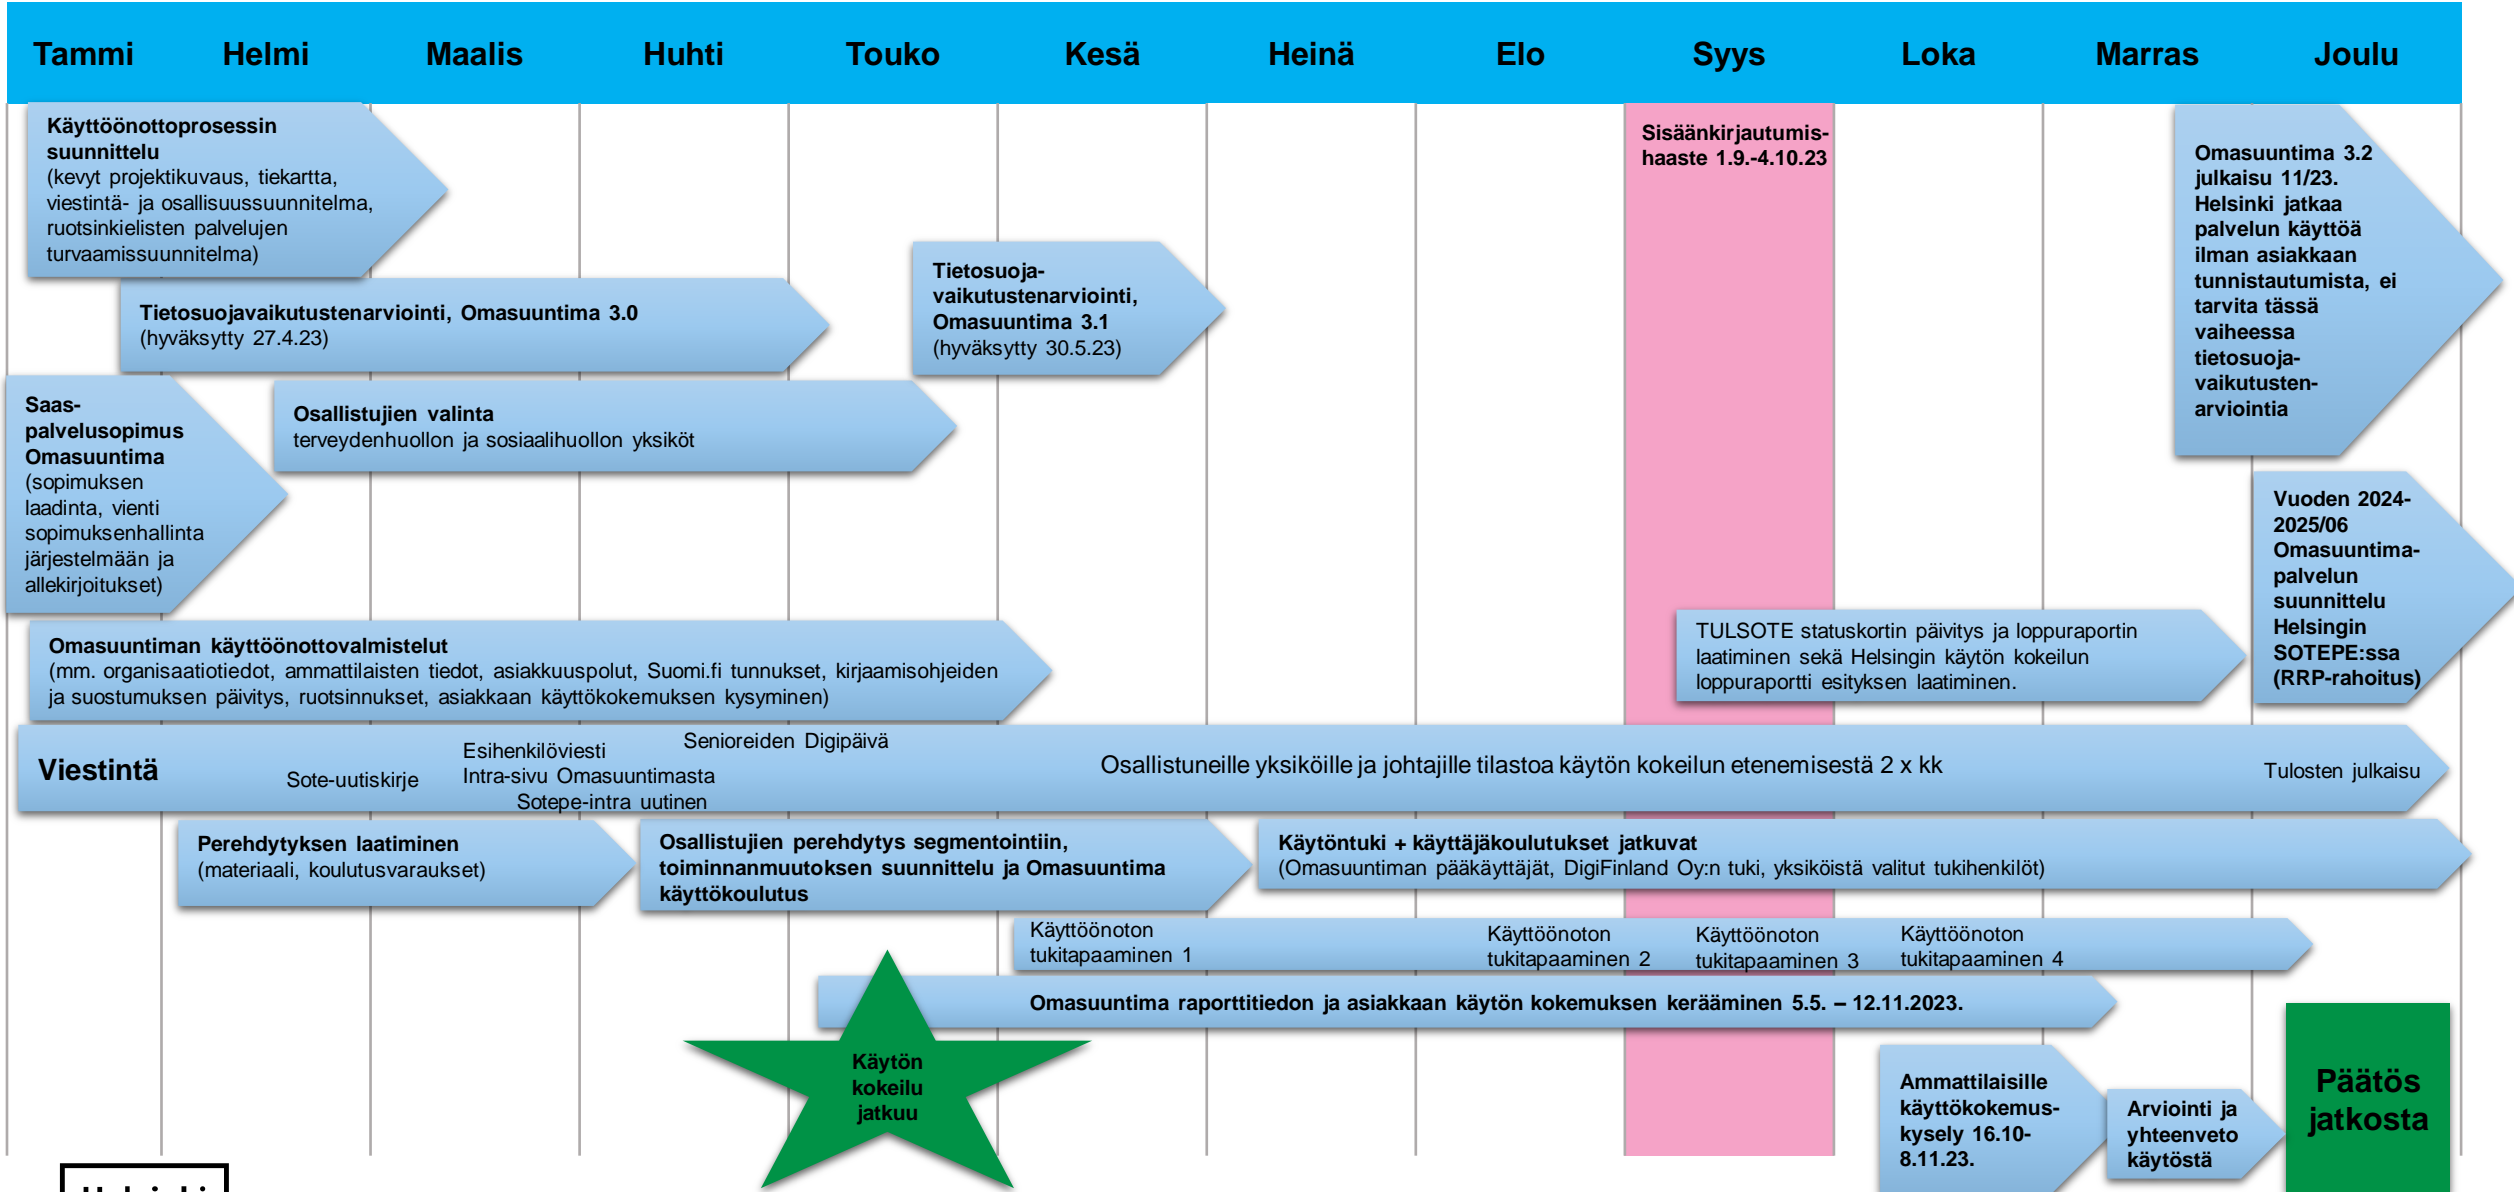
| Tammi | Helmi | Maalis | Huhti | Touko | Kesä | Heinä | Elo | Syys | Loka | Marras | Joulu |
|---|---|---|---|---|---|---|---|---|---|---|---|

**Käyttöönottoprosessin suunnittelu**
(kevyt projektikuvaus, tiekartta, viestintä- ja osallisuussuunnitelma, ruotsinkielisten palvelujen turvaamissuunnitelma)

**Sisäänkirjautumishaaste 1.9.-4.10.23**

**Omasuuntima 3.2 julkaisu 11/23. Helsinki jatkaa palvelun käyttöä ilman asiakkaan tunnistautumista, ei tarvita tässä vaiheessa tietosuojavaikutustenarviointia**

**Tietosuojavaikutustenarviointi, Omasuuntima 3.1**
(hyväksytty 30.5.23)

**Tietosuojavaikutustenarviointi, Omasuuntima 3.0**
(hyväksytty 27.4.23)

**Saas-palvelusopimus Omasuuntima**
(sopimuksen laadinta, vienti sopimuksenhallinta järjestelmään ja allekirjoitukset)

**Osallistujien valinta**
terveydenhuollon ja sosiaalihuollon yksiköt

**Vuoden 2024-2025/06 Omasuuntima-palvelun suunnittelu Helsingin SOTEPE:ssa (RRP-rahoitus)**

TULSOTE statuskortin päivitys ja loppuraportin laatiminen sekä Helsingin käytön kokeilun loppuraportti esityksen laatiminen.

**Omasuuntiman käyttöönottovalmistelut**
(mm. organisaatiotiedot, ammattilaisten tiedot, asiakkuuspolut, Suomi.fi tunnukset, kirjaamisohjeiden ja suostumuksen päivitys, ruotsinnukset, asiakkaan käyttökokemuksen kysyminen)

**Viestintä** Sote-uutiskirje Esihenkilöviesti Intra-sivu Omasuuntimasta Sotepe-intra uutinen Senioreiden Digipäivä Osallistuneille yksiköille ja johtajille tilastoa käytön kokeilun etenemisestä 2 x kk Tulosten julkaisu

**Perehdytyksen laatiminen**
(materiaali, koulutusvaraukset)

**Osallistujien perehdytys segmentointiin, toiminnanmuutoksen suunnittelu ja Omasuuntima käyttökoulutus**

**Käytöntuki + käyttäjäkoulutukset jatkuvat**
(Omasuuntiman pääkäyttäjät, DigiFinland Oy:n tuki, yksiköistä valitut tukihenkilöt)

Käyttöönoton tukitapaaminen 1 Käyttöönoton tukitapaaminen 2 Käyttöönoton tukitapaaminen 3 Käyttöönoton tukitapaaminen 4

**Omasuuntima raporttitiedon ja asiakkaan käytön kokemuksen kerääminen 5.5. – 12.11.2023.**

**Käytön kokeilu jatkuu**

**Ammattilaisille käyttökokemuskysely 16.10-8.11.23.**

**Arviointi ja yhteenveto käytöstä**

**Päätös jatkosta**

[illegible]